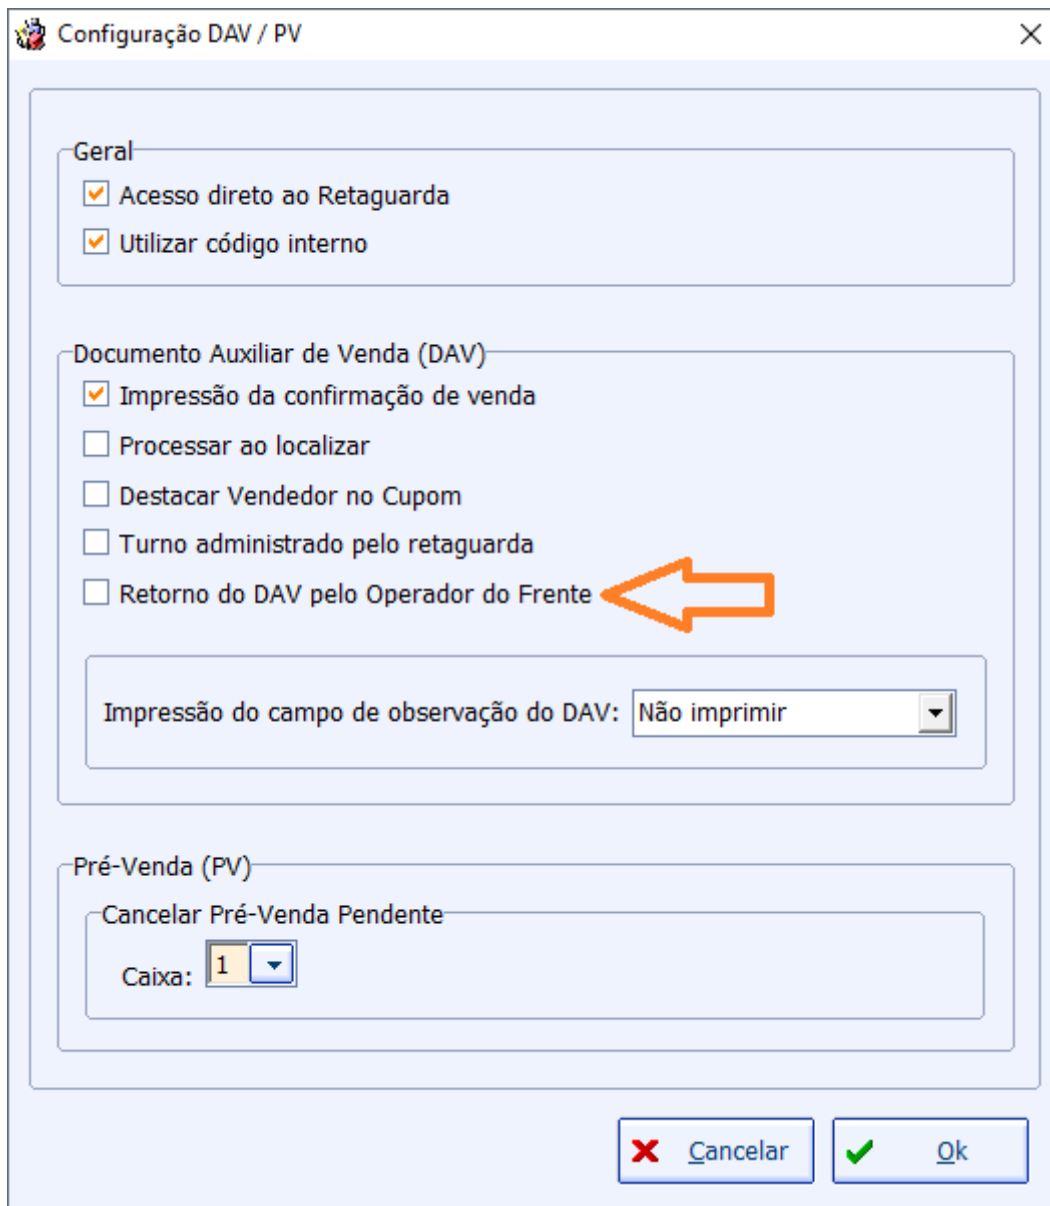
Configuração DAV / PV

Geral

Acesso direto ao Retaguarda

Utilizar código interno

Documento Auxiliar de Venda (DAV)

Impressão da confirmação de venda

Processar ao localizar

Destacar Vendedor no Cupom

Turno administrado pelo retaguarda

Retorno do DAV pelo Operador do Frente

Impressão do campo de observação do DAV: Não imprimir

Pré-Venda (PV)

Cancelar Pré-Venda Pendente

Caixa: 1

Cancelar

Ok